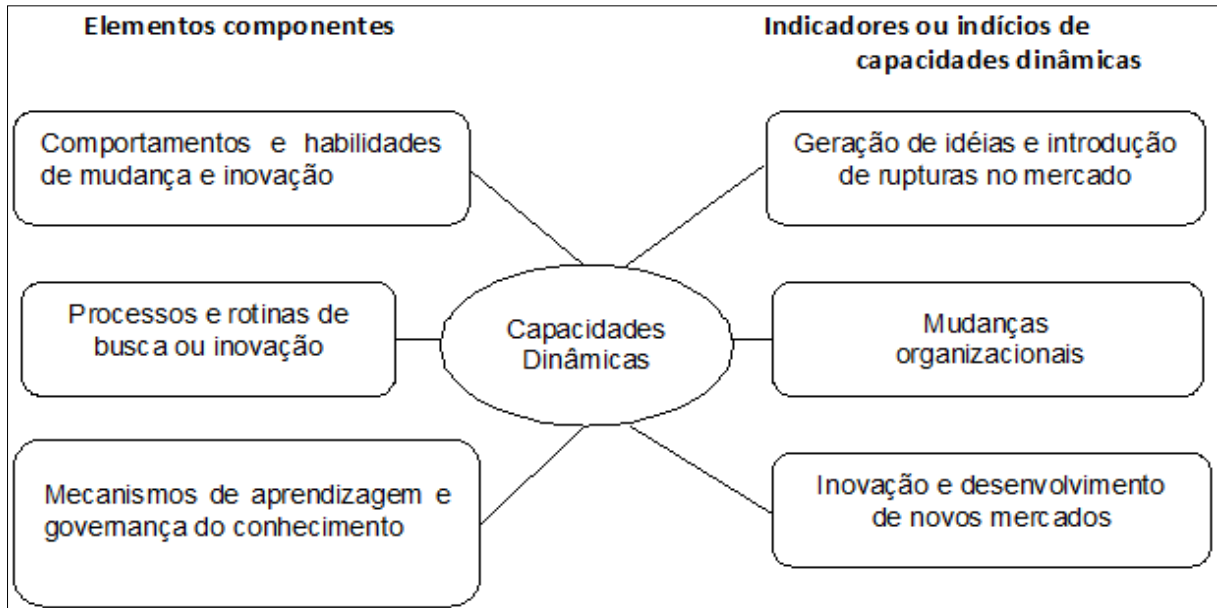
Elementos componentes

Indicadores ou indícios de capacidades dinâmicas

Comportamentos e habilidades de mudança e inovação

Geração de idéias e introdução de rupturas no mercado

Processos e rotinas de busca ou inovação

Capacidades Dinâmicas

Mudanças organizacionais

Mecanismos de aprendizagem e governança do conhecimento

Inovação e desenvolvimento de novos mercados